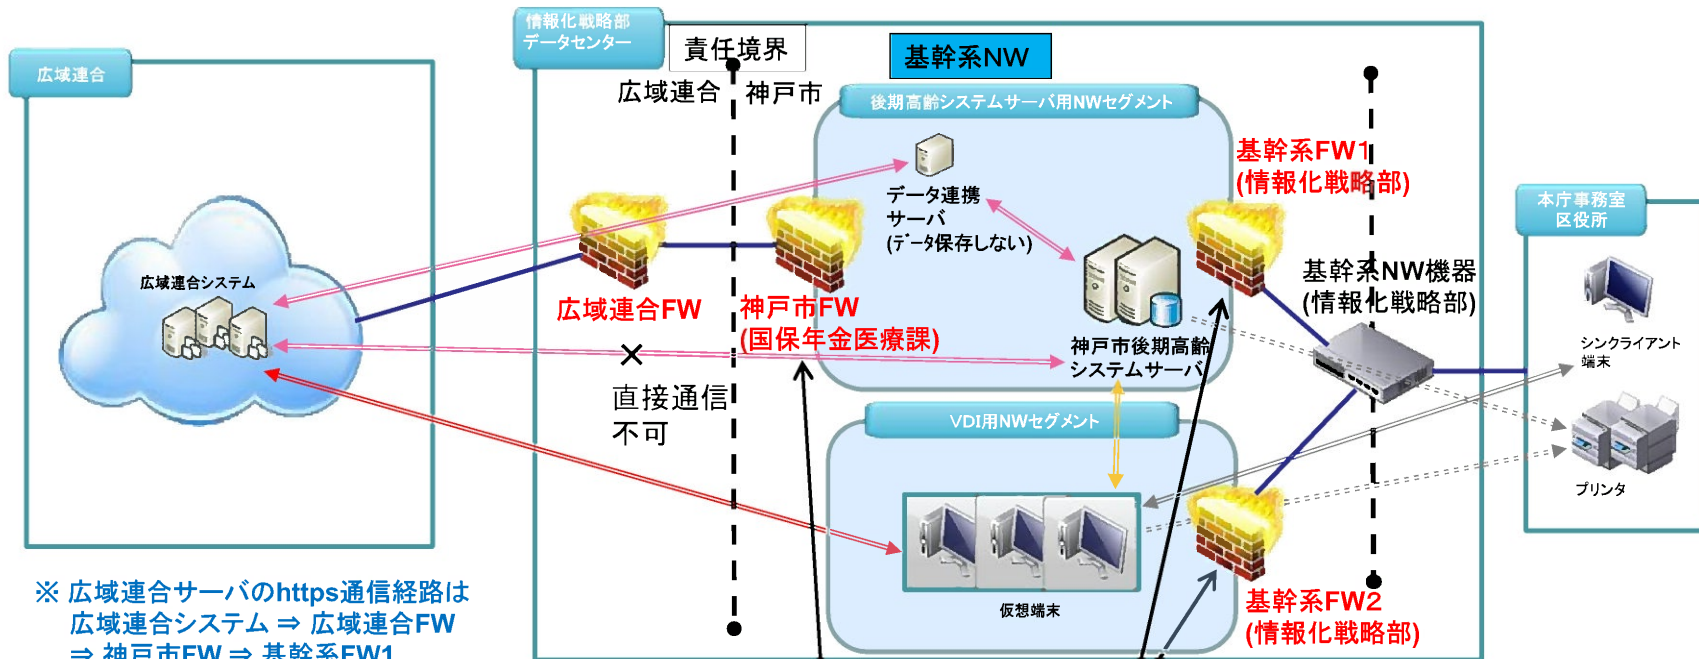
広域連合

情報化戦略部
データセンター

責任境界

基幹系NW

広域連合　神戸市

後期高齢システムサーバ用NWセグメント

基幹系FW1
(情報化戦略部)

本庁事務室
区役所

データ連携
サーバ
(データ保存しない)

広域連合システム

基幹系NW機器
(情報化戦略部)

広域連合FW

神戸市FW
(国保年金医療課)

シンクライアント
端末

神戸市後期高齢
システムサーバ

×
直接通信
不可

VDI用NWセグメント

プリンタ

仮想端末

基幹系FW2
(情報化戦略部)

※ 広域連合サーバのhttps通信経路は
広域連合システム ⇒ 広域連合FW
⇒ 神戸市FW ⇒ 基幹系FW1